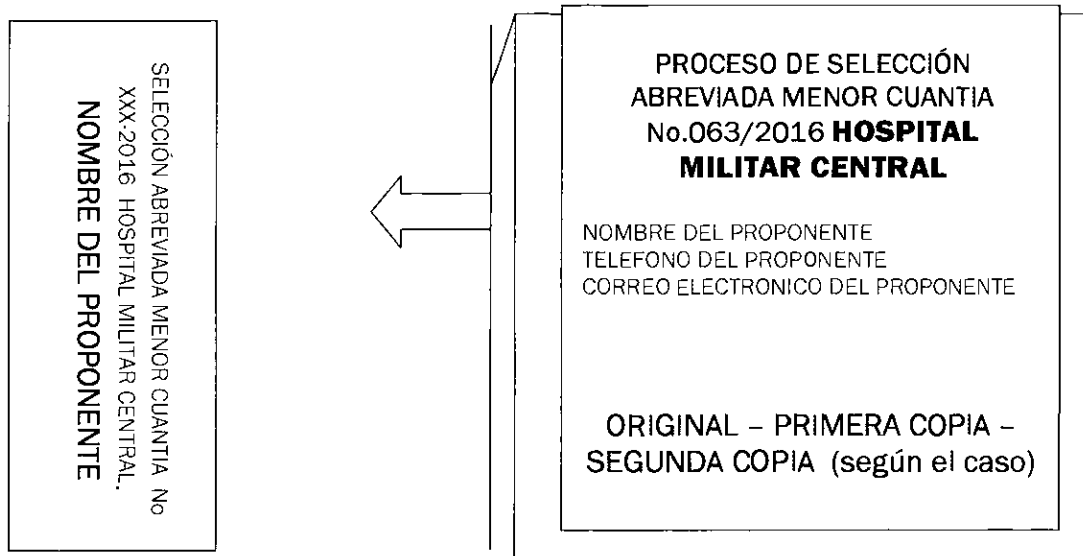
SELECCIÓN ABREVIADA MENOR CUANTIA No XXX-2016 HOSPITAL MILITAR CENTRAL.
NOMBRE DEL PROPONENTE

PROCESO DE SELECCIÓN ABREVIADA MENOR CUANTIA No.063/2016 **HOSPITAL MILITAR CENTRAL**

NOMBRE DEL PROPONENTE
TELEFONO DEL PROPONENTE
CORREO ELECTRONICO DEL PROPONENTE

ORIGINAL – PRIMERA COPIA – SEGUNDA COPIA (según el caso)